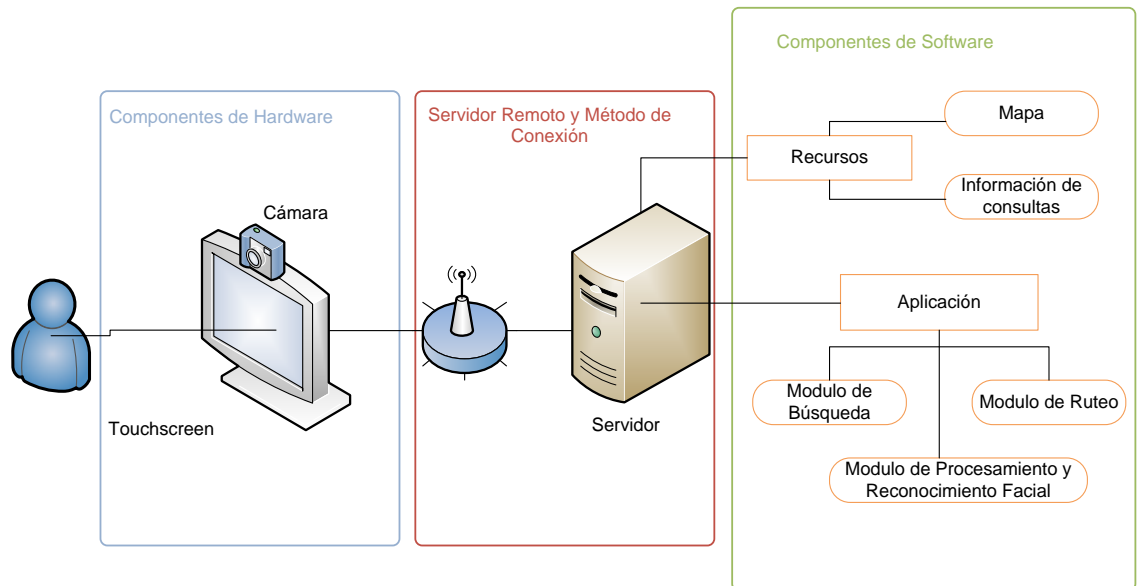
Componentes de Hardware

Cámara

Touchscreen

Servidor Remoto y Método de Conexión

Servidor

Componentes de Software

Mapa

Recursos

Información de consultas

Aplicación

Modulo de Búsqueda

Modulo de Ruteo

Modulo de Procesamiento y Reconocimiento Facial